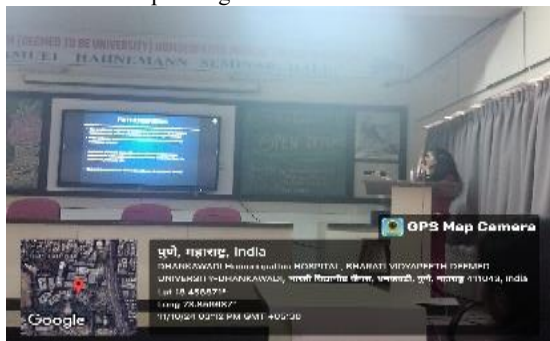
(DEEMED TO BE UNIVERSITY)
HAHNEMANN SEMINAR

GPS Map Camera

पुणे, महाराष्ट्र, India

DHANKAWADI Homoeopathic HOSPITAL, BHARATI VIDYAPEETH DEEMED UNIVERSITY-DHANKAWADI, भारती विद्यापीठ कॅम्पस, धनकवडी, पुणे, महाराष्ट्र 411043, India

Lat 18.456871°

Long 73.8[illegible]°

11/10/24 03:12 PM GMT +05:30

Google